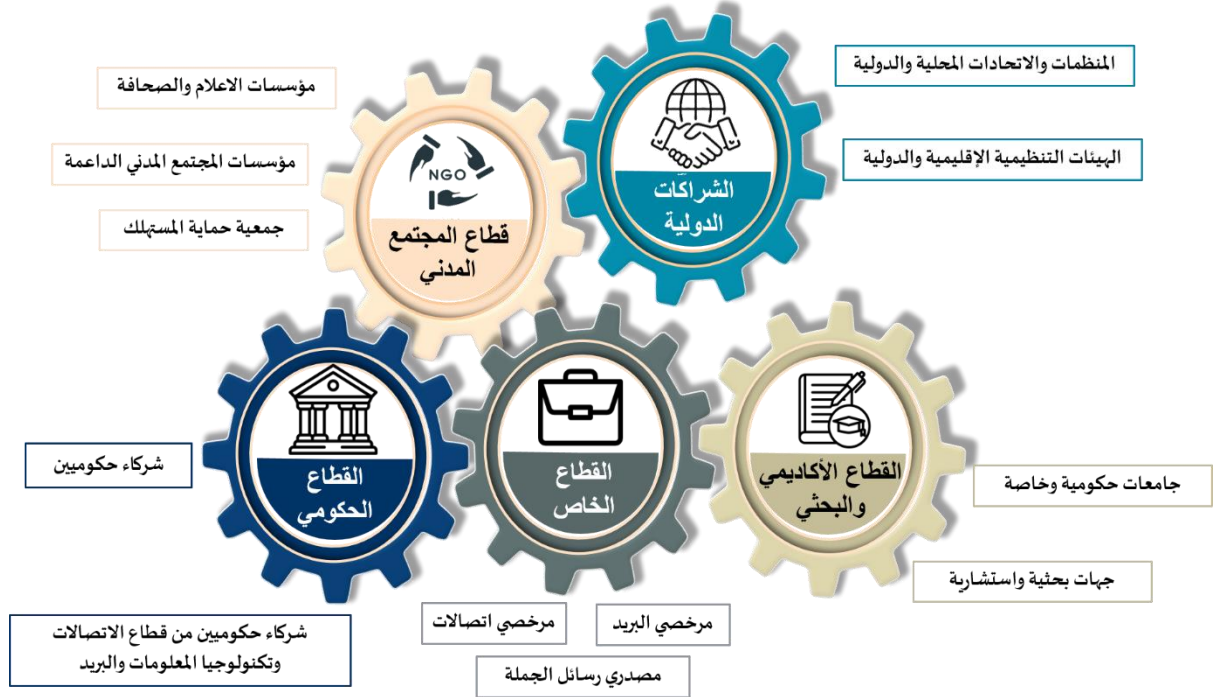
مؤسسات الاعلام والصحافة

مؤسسات المجتمع المدني الداعمة

جمعية حماية المستهلك

NGO

قطاع المجتمع المدني

المنظمات والاتحادات المحلية والدولية

الهيئات التنظيمية الإقليمية والدولية

الشراكات الدولية

القطاع الحكومي

القطاع الخاص

القطاع الأكاديمي والبحثي

شركاء حكوميين

جامعات حكومية وخاصة

جهات بحثية واستشارية

شركاء حكوميين من قطاع الاتصالات وتكنولوجيا المعلومات والبريد

مرخصي اتصالات

مرخصي البريد

مصدري رسائل الجملة